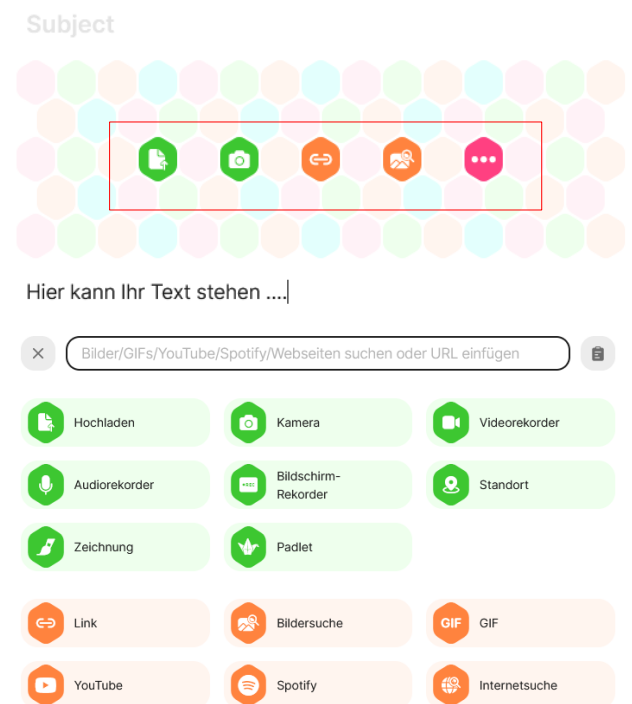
Subject

Hier kann Ihr Text stehen ....

Bilder/GIFs/YouTube/Spotify/Webseiten suchen oder URL einfügen

Hochladen
Kamera
Videorekorder
Audiorekorder
Bildschirm-Rekorder
Standort
Zeichnung
Padlet

Link
Bildersuche
GIF
GIF
YouTube
Spotify
Internetsuche